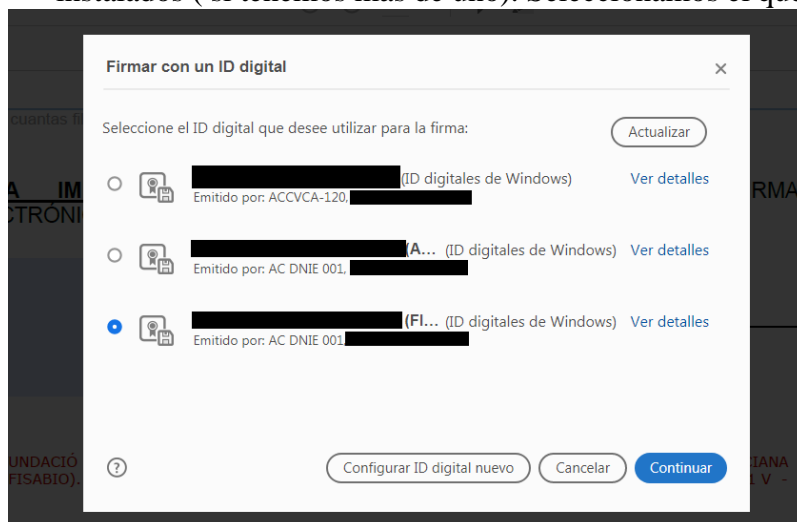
instalados (si tenemos más de uno). Seleccionamos el que

Firmar con un ID digital

×

Seleccione el ID digital que desee utilizar para la firma:

Actualizar

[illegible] (ID digitales de Windows) Ver detalles
Emitido por: ACCVCA-120, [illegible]

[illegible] (A… (ID digitales de Windows) Ver detalles
Emitido por: AC DNIE 001, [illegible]

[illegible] (FI… (ID digitales de Windows) Ver detalles
Emitido por: AC DNIE 001, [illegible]

?

Configurar ID digital nuevo

Cancelar

Continuar

cuantas fi

A IM

CTRÓNI

RMA

UNDACIÓ

FISABIO).

CIANA

1 V -